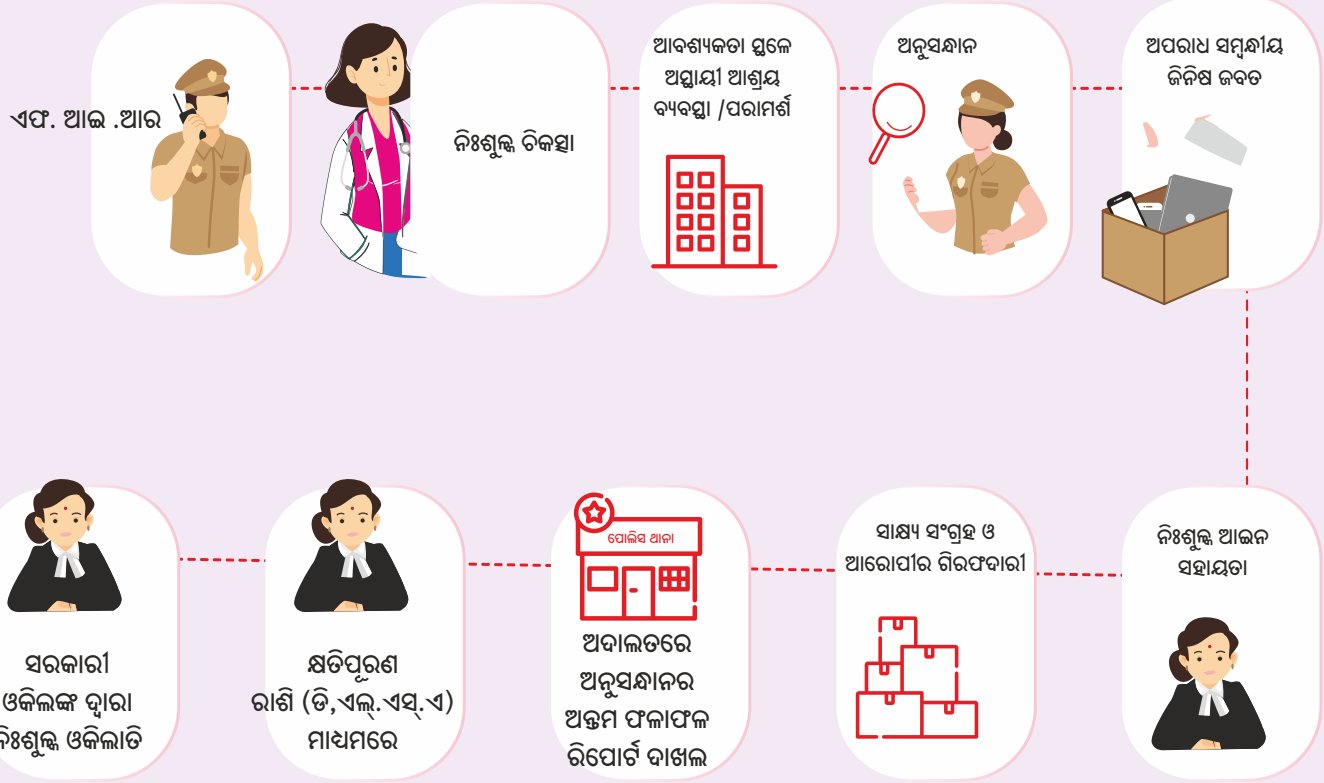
ଏଫ. ଆଇ .ଆର

ନିଃଶୁଳ୍କ ଚିକିତ୍ସା

ଆବଶ୍ୟକତା ସ୍ଥଳେ ଅସ୍ଥାୟୀ ଆଶ୍ରୟ ବ୍ୟବସ୍ଥା /ପରାମର୍ଶ

ଅନୁସନ୍ଧାନ

ଅପରାଧ ସମ୍ବନ୍ଧୀୟ ଜିନିଷ ଜବତ

ନିଃଶୁଳ୍କ ଆଇନ ସହାୟତା

ସାକ୍ଷ୍ୟ ସଂଗ୍ରହ ଓ ଆରୋପୀର ଗିରଫଦାରୀ

ପୋଲିସ ଥାନା

ଅଦାଲତରେ ଅନୁସନ୍ଧାନର ଅନ୍ତିମ ଫଳାଫଳ ରିପୋର୍ଟ ଦାଖଲ

କ୍ଷତିପୂରଣ ରାଶି (ଡି,ଏଲ୍.ଏସ୍.ଏ) ମାଧ୍ୟମରେ

ସରକାରୀ ଓକିଲଙ୍କ ଦ୍ୱାରା ନିଃଶୁଳ୍କ ଓକିଲାତି